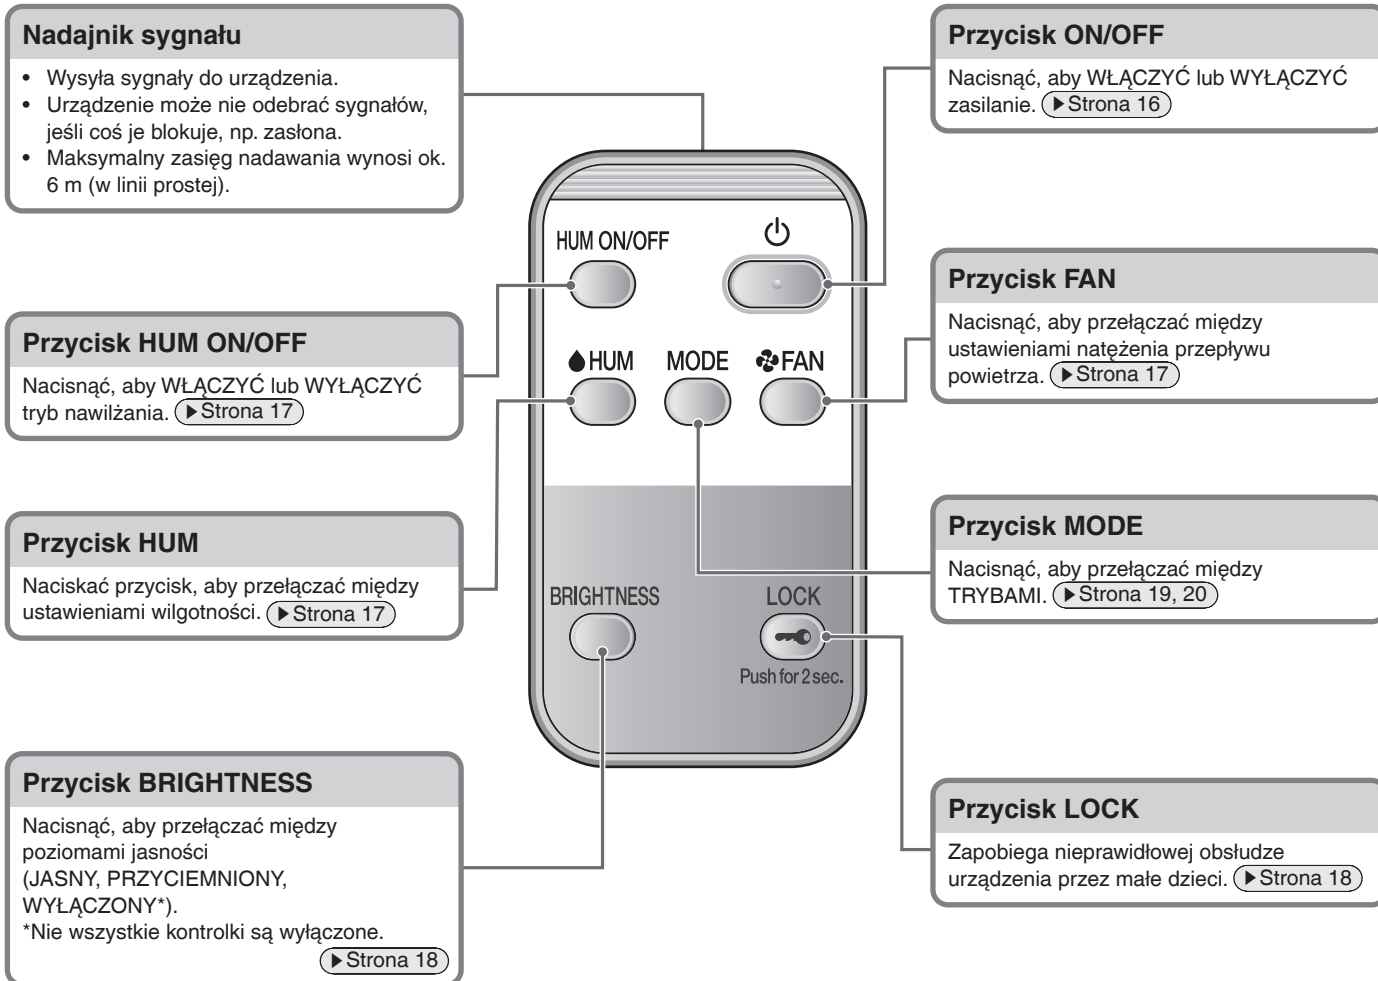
Nadajnik sygnału

• Wysyła sygnały do urządzenia.
• Urządzenie może nie odebrać sygnałów, jeśli coś je blokuje, np. zasłona.
• Maksymalny zasięg nadawania wynosi ok. 6 m (w linii prostej).

Przycisk HUM ON/OFF

Nacisnąć, aby WŁĄCZYĆ lub WYŁĄCZYĆ tryb nawilżania. ▶Strona 17

Przycisk HUM

Naciskać przycisk, aby przełączać między ustawieniami wilgotności. ▶Strona 17

Przycisk BRIGHTNESS

Nacisnąć, aby przełączać między poziomami jasności (JASNY, PRZYCIEMNIONY, WYŁĄCZONY*).
*Nie wszystkie kontrolki są wyłączone.
▶Strona 18

HUM ON/OFF
⏻
HUM
MODE
FAN
BRIGHTNESS
LOCK
Push for 2 sec.

Przycisk ON/OFF

Nacisnąć, aby WŁĄCZYĆ lub WYŁĄCZYĆ zasilanie. ▶Strona 16

Przycisk FAN

Nacisnąć, aby przełączać między ustawieniami natężenia przepływu powietrza. ▶Strona 17

Przycisk MODE

Nacisnąć, aby przełączać między TRYBAMI. ▶Strona 19, 20

Przycisk LOCK

Zapobiega nieprawidłowej obsłudze urządzenia przez małe dzieci. ▶Strona 18